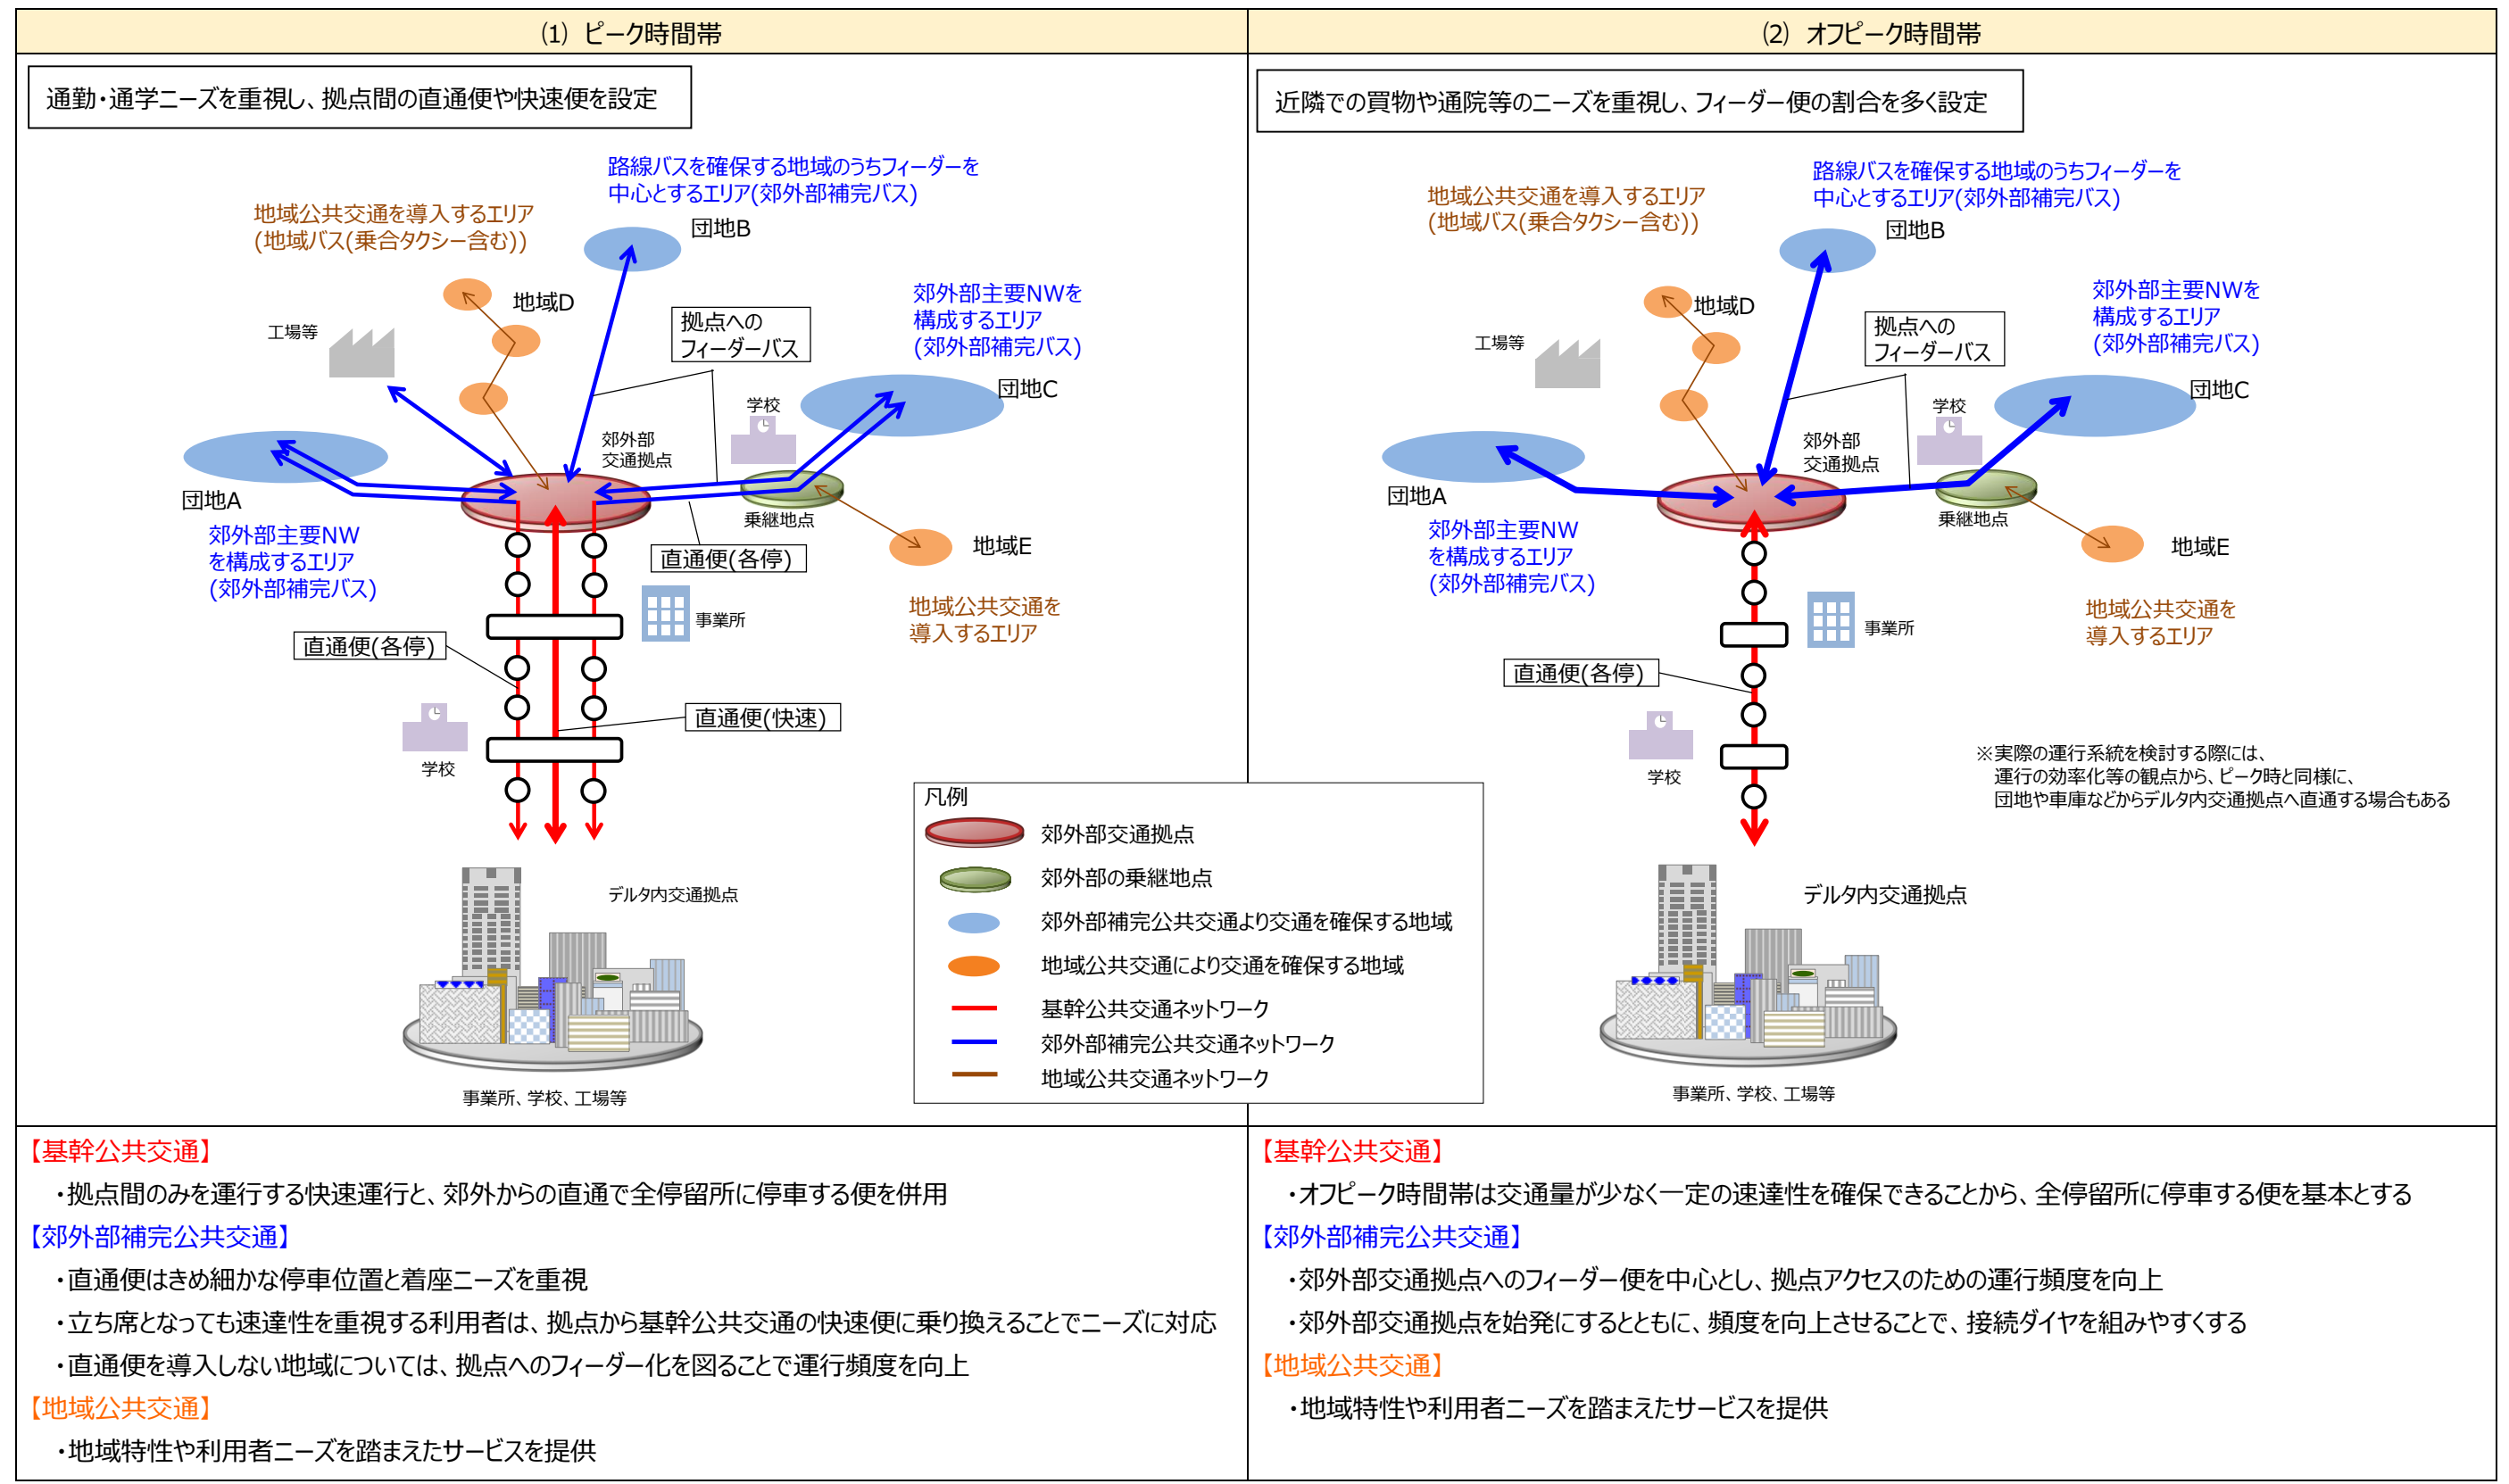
(1) ピーク時間帯

通勤・通学ニーズを重視し、拠点間の直通便や快速便を設定

路線バスを確保する地域のうちフィーダーを中心とするエリア(郊外部補完バス)

地域公共交通を導入するエリア(地域バス(乗合タクシー含む))

団地B

地域D

工場等

拠点へのフィーダーバス

郊外部主要NWを構成するエリア(郊外部補完バス)

団地C

学校

郊外部交通拠点

団地A

郊外部主要NWを構成するエリア(郊外部補完バス)

乗継地点

直通便(各停)

地域E

事業所

地域公共交通を導入するエリア

直通便(各停)

直通便(快速)

学校

デルタ内交通拠点

事業所、学校、工場等

(2) オフピーク時間帯

近隣での買物や通院等のニーズを重視し、フィーダー便の割合を多く設定

地域公共交通を導入するエリア(地域バス(乗合タクシー含む))

路線バスを確保する地域のうちフィーダーを中心とするエリア(郊外部補完バス)

団地B

地域D

工場等

拠点へのフィーダーバス

郊外部主要NWを構成するエリア(郊外部補完バス)

学校

団地C

郊外部交通拠点

団地A

乗継地点

郊外部主要NWを構成するエリア(郊外部補完バス)

地域E

事業所

地域公共交通を導入するエリア

直通便(各停)

学校

※実際の運行系統を検討する際には、運行の効率化等の観点から、ピーク時と同様に、団地や車庫などからデルタ内交通拠点へ直通する場合もある

デルタ内交通拠点

事業所、学校、工場等

凡例
郊外部交通拠点
郊外部の乗継地点
郊外部補完公共交通より交通を確保する地域
地域公共交通により交通を確保する地域
基幹公共交通ネットワーク
郊外部補完公共交通ネットワーク
地域公共交通ネットワーク

【基幹公共交通】
・拠点間のみを運行する快速運行と、郊外からの直通で全停留所に停車する便を併用
【郊外部補完公共交通】
・直通便はきめ細かな停車位置と着座ニーズを重視
・立ち席となっても速達性を重視する利用者は、拠点から基幹公共交通の快速便に乗り換えることでニーズに対応
・直通便を導入しない地域については、拠点へのフィーダー化を図ることで運行頻度を向上
【地域公共交通】
・地域特性や利用者ニーズを踏まえたサービスを提供

【基幹公共交通】
・オフピーク時間帯は交通量が少なく一定の速達性を確保できることから、全停留所に停車する便を基本とする
【郊外部補完公共交通】
・郊外部交通拠点へのフィーダー便を中心とし、拠点アクセスのための運行頻度を向上
・郊外部交通拠点を始発にするとともに、頻度を向上させることで、接続ダイヤを組みやすくする
【地域公共交通】
・地域特性や利用者ニーズを踏まえたサービスを提供